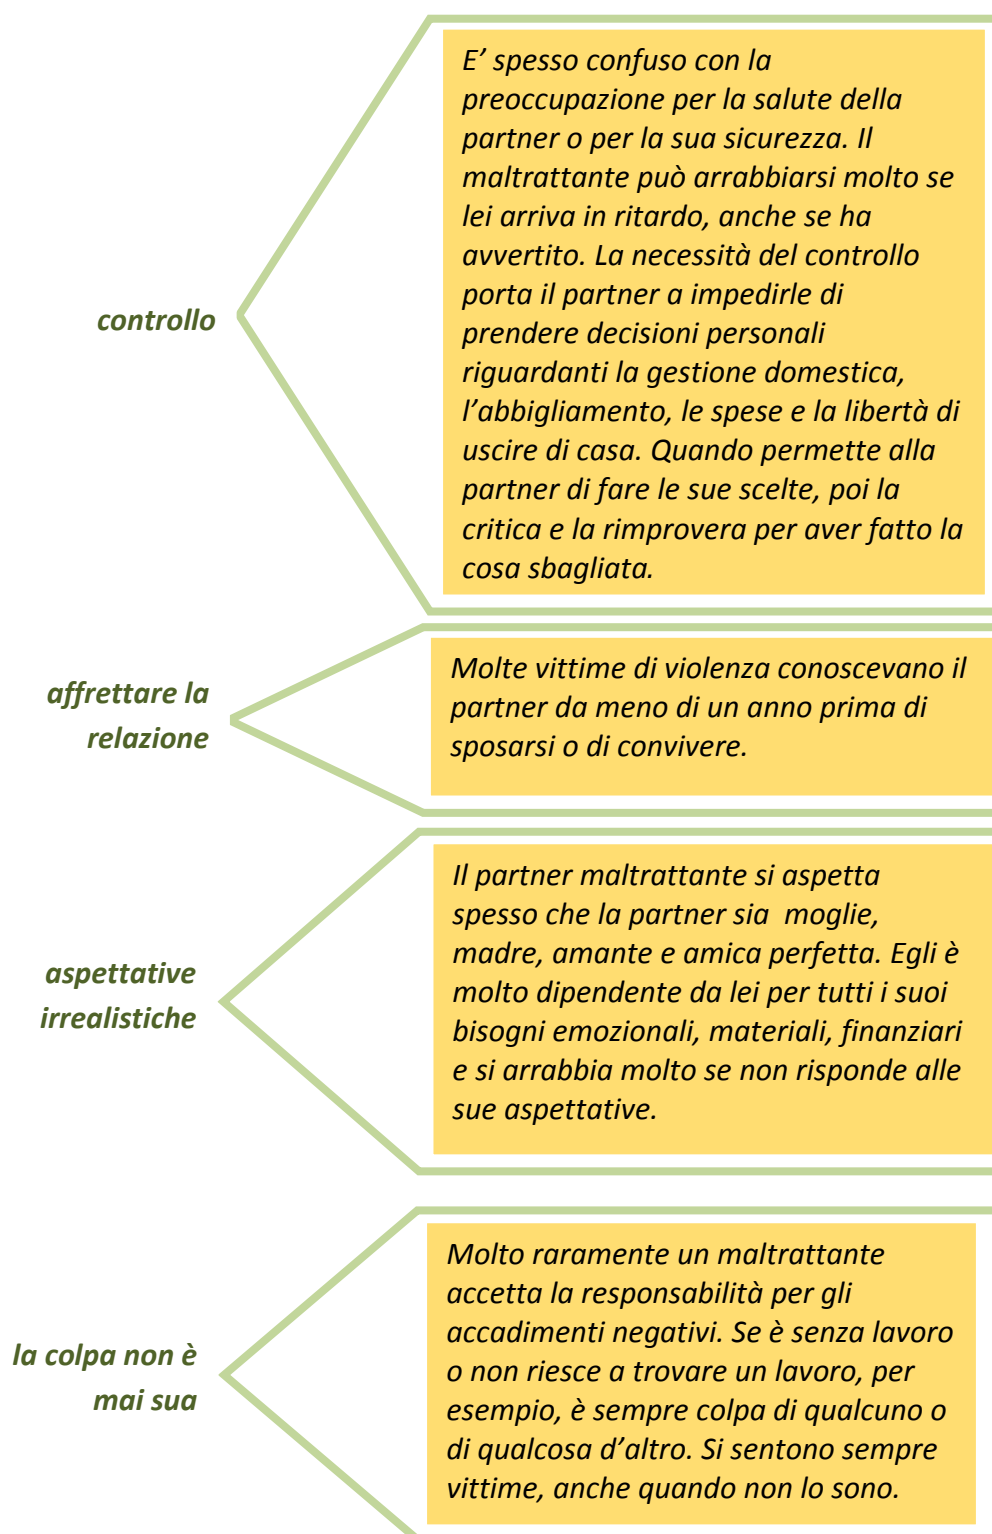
controllo

E' spesso confuso con la preoccupazione per la salute della partner o per la sua sicurezza. Il maltrattante può arrabbiarsi molto se lei arriva in ritardo, anche se ha avvertito. La necessità del controllo porta il partner a impedirle di prendere decisioni personali riguardanti la gestione domestica, l'abbigliamento, le spese e la libertà di uscire di casa. Quando permette alla partner di fare le sue scelte, poi la critica e la rimprovera per aver fatto la cosa sbagliata.

affrettare la relazione

Molte vittime di violenza conoscevano il partner da meno di un anno prima di sposarsi o di convivere.

aspettative irrealistiche

Il partner maltrattante si aspetta spesso che la partner sia moglie, madre, amante e amica perfetta. Egli è molto dipendente da lei per tutti i suoi bisogni emozionali, materiali, finanziari e si arrabbia molto se non risponde alle sue aspettative.

la colpa non è mai sua

Molto raramente un maltrattante accetta la responsabilità per gli accadimenti negativi. Se è senza lavoro o non riesce a trovare un lavoro, per esempio, è sempre colpa di qualcuno o di qualcosa d'altro. Si sentono sempre vittime, anche quando non lo sono.